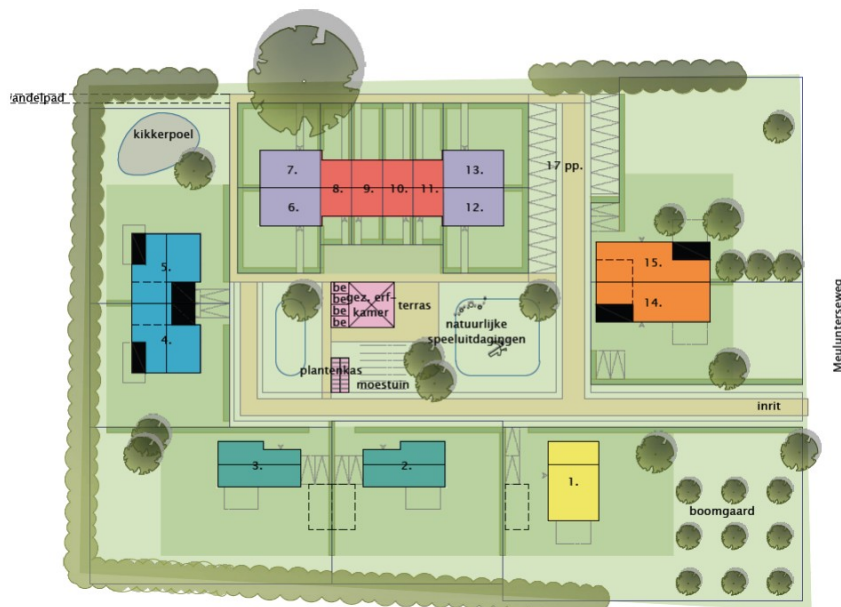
andelpad

kikkerpoel

7.
6.
8.
9.
10.
11.
13.
12.

17 pp.

5.
4.

15.
14.

be
be
be
be

gez. erf-kamer

terras

natuurlijke speeluitdagingen

plantenkas

moestuin

Meulunterseweg

inrit

3.
2.
1.

boomgaard